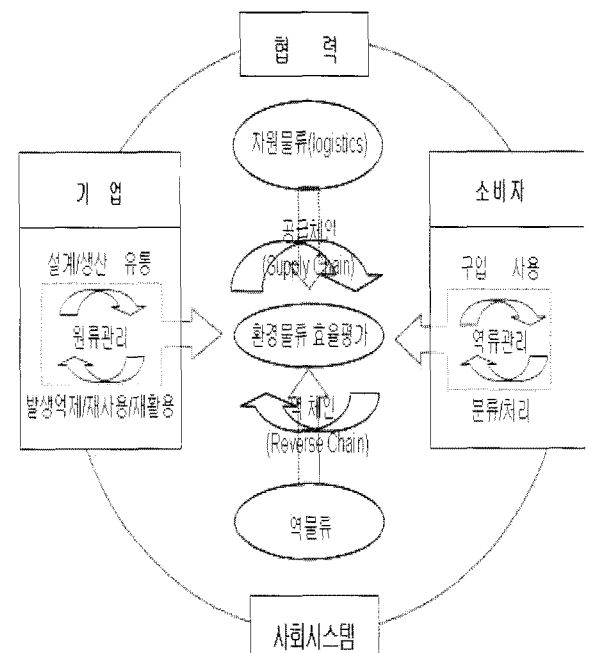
협 력

자원물류(logistics)

기 업

설계/생산 유통

원류관리

발생억제/재사용/재활용

공급체인
(Supply Chain)

환경물류 효율평가

역 체인
(Reverse Chain)

역물류

소비자

구입 사용

역류관리

분류/처리

사회시스템